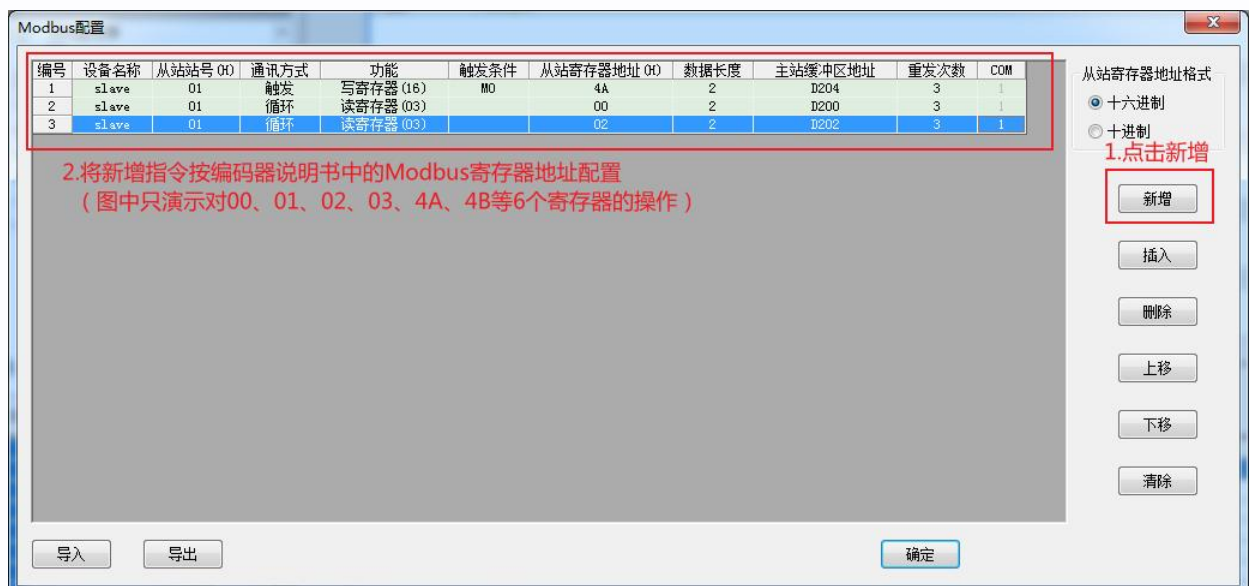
Modbus配置

| 编号 | 设备名称 | 从站站号(H) | 通讯方式 | 功能 | 触发条件 | 从站寄存器地址(H) | 数据长度 | 主站缓冲区地址 | 重发次数 | COM |
|---|---|---|---|---|---|---|---|---|---|---|
| 1 | slave | 01 | 触发 | 写寄存器(16) | M0 | 4A | 2 | D204 | 3 | 1 |
| 2 | slave | 01 | 循环 | 读寄存器(03) | | 00 | 2 | D200 | 3 | 1 |
| 3 | slave | 01 | 循环 | 读寄存器(03) | | 02 | 2 | D202 | 3 | 1 |

2.将新增指令按编码器说明书中的Modbus寄存器地址配置
（图中只演示对00、01、02、03、4A、4B等6个寄存器的操作）

从站寄存器地址格式
十六进制
十进制
1.点击新增
新增
插入
删除
上移
下移
清除

导入
导出
确定